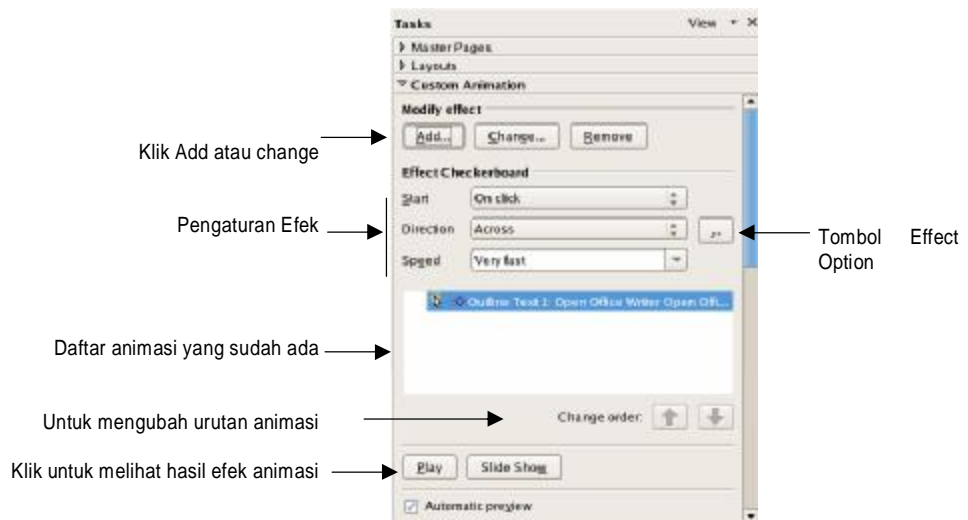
Tasks
View
Master Pages
Layouts
Custom Animation
Modify effect
Add...
Change...
Remove
Effect Checkerboard
Start
On click
Direction
Across
Speed
Very fast
Outline Text 1: Open Office Writer Open Offi...
Change order:
Play
Slide Show
Automatic preview

Klik Add atau change

Pengaturan Efek

Tombol Effect Option

Daftar animasi yang sudah ada

Untuk mengubah urutan animasi

Klik untuk melihat hasil efek animasi